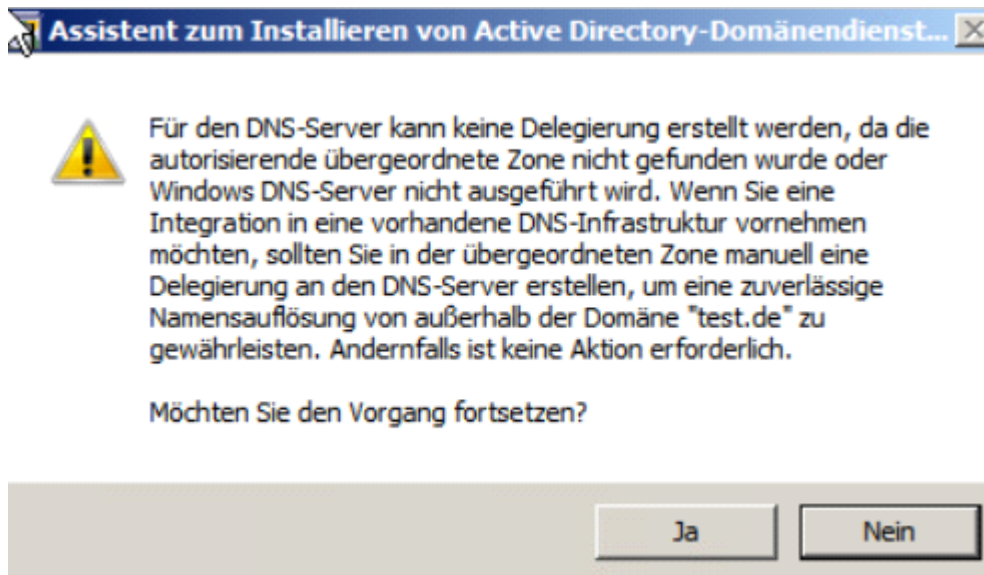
Assistent zum Installieren von Active Directory-Domänendienst...

Für den DNS-Server kann keine Delegierung erstellt werden, da die autorisierende übergeordnete Zone nicht gefunden wurde oder Windows DNS-Server nicht ausgeführt wird. Wenn Sie eine Integration in eine vorhandene DNS-Infrastruktur vornehmen möchten, sollten Sie in der übergeordneten Zone manuell eine Delegierung an den DNS-Server erstellen, um eine zuverlässige Namensauflösung von außerhalb der Domäne "test.de" zu gewährleisten. Andernfalls ist keine Aktion erforderlich.

Möchten Sie den Vorgang fortsetzen?

Ja

Nein